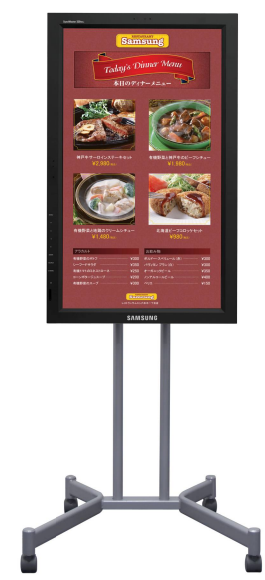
RESTAURANT
Samsung

Today's Dinner Menu
本日のディナーメニュー

神戸牛サーロインステーキ
¥2,980

有機野菜と神戸牛のビーフシチュー
¥1,980

有機野菜と地鶏のクリームシチュー
¥1,480

北海道ビーフコロッケセット
¥980

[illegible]
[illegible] ¥300
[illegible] ¥300
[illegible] ¥300
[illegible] ¥300
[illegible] ¥300

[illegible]
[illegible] ¥300
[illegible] ¥300
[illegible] ¥300
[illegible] ¥300
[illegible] ¥300

Samsung

SAMSUNG